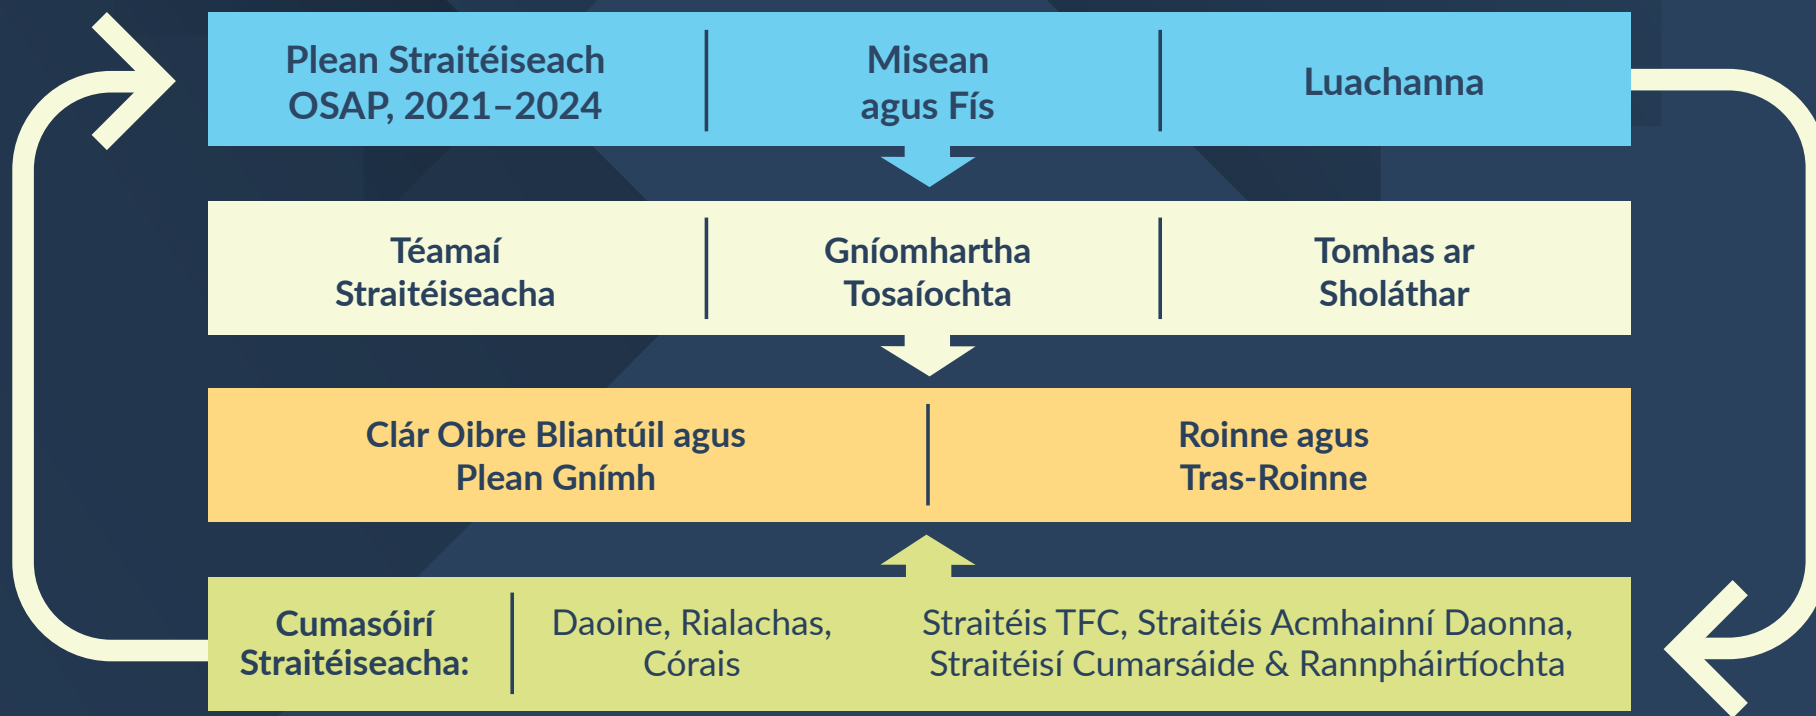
Plean Straitéiseach OSAP, 2021–2024

Misean agus Fís

Luachanna

Téamaí Straitéiseacha

Gníomhartha Tosaíochta

Tomhas ar Sholáthar

Clár Oibre Bliantúil agus Plean Gnímh

Roinne agus Tras-Roinne

Cumasóirí Straitéiseacha:

Daoine, Rialachas, Córais

Straitéis TFC, Straitéis Acmhainní Daonna, Straitéisí Cumarsáide & Rannpháirtíochta